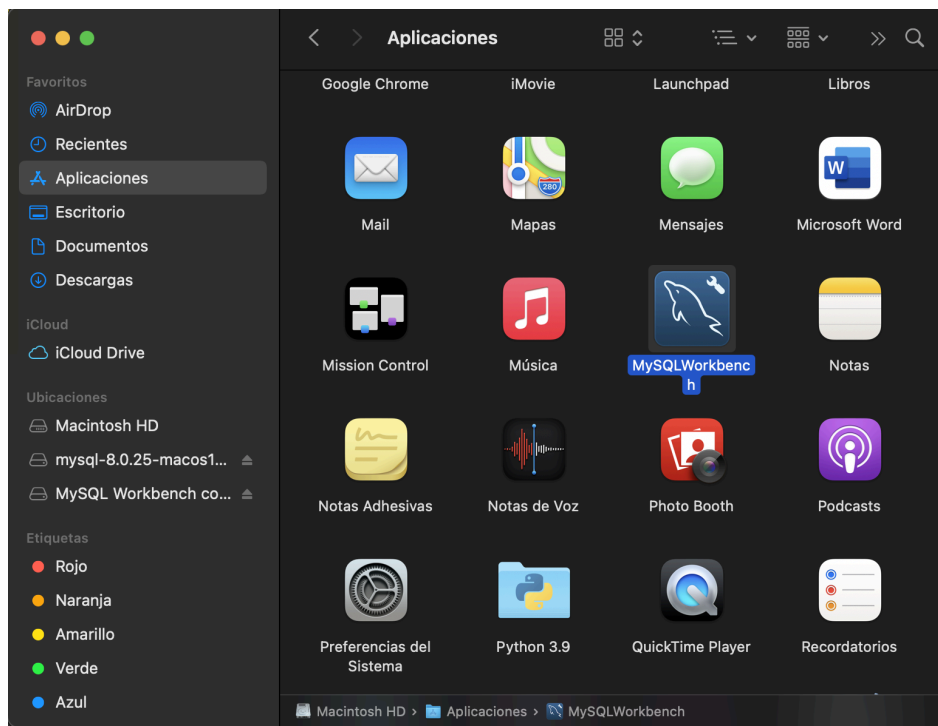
Favoritos
AirDrop
Recientes
Aplicaciones
Escritorio
Documentos
Descargas

iCloud
iCloud Drive

Ubicaciones
Macintosh HD
mysql-8.0.25-macos1...
MySQL Workbench co...

Etiquetas
Rojo
Naranja
Amarillo
Verde
Azul

Aplicaciones

Google Chrome
iMovie
Launchpad
Libros

Mail
Mapas
Mensajes
Microsoft Word

Mission Control
Música
MySQLWorkbench
Notas

Notas Adhesivas
Notas de Voz
Photo Booth
Podcasts

Preferencias del Sistema
Python 3.9
QuickTime Player
Recordatorios

Macintosh HD > Aplicaciones > MySQLWorkbench